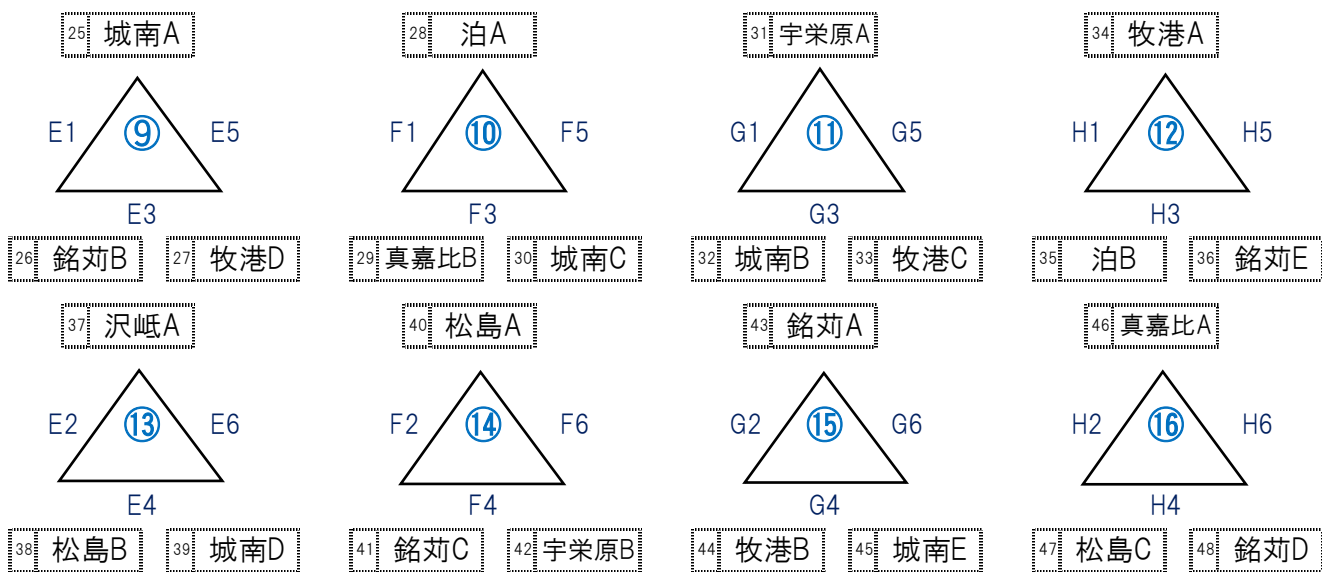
25 城南A

E1 ⑨ E5

E3

26 銘苅B 27 牧港D

28 泊A

F1 ⑩ F5

F3

29 真嘉比B 30 城南C

31 宇栄原A

G1 ⑪ G5

G3

32 城南B 33 牧港C

34 牧港A

H1 ⑫ H5

H3

35 泊B 36 銘苅E

37 沢岻A

E2 ⑬ E6

E4

38 松島B 39 城南D

40 松島A

F2 ⑭ F6

F4

41 銘苅C 42 宇栄原B

43 銘苅A

G2 ⑮ G6

G4

44 牧港B 45 城南E

46 真嘉比A

H2 ⑯ H6

H4

47 松島C 48 銘苅D